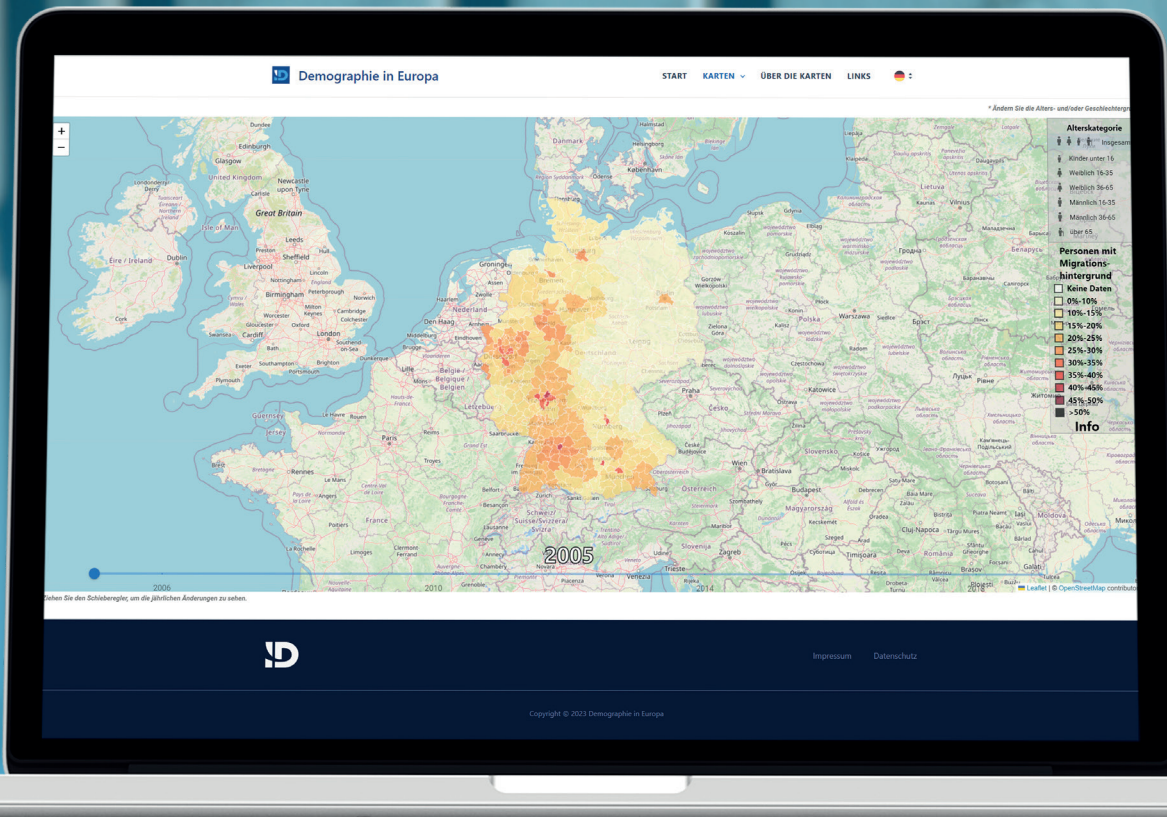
Demographie in Europa

START KARTEN ÜBER DIE KARTEN LINKS

* Ändern Sie die Alters- und/oder Geschlechtergr

+
−

Alterskategorie
Insgesam
Kinder unter 16
Weiblich 16-35
Weiblich 36-65
Männlich 16-35
Männlich 36-65
über 65

Personen mit Migrationshintergrund
Keine Daten
0%-10%
10%-15%
15%-20%
20%-25%
25%-30%
30%-35%
35%-40%
40%-45%
45%-50%
>50%
Info

Dundee
Edinburgh
Glasgow
United Kingdom
Newcastle upon Tyne
Great Britain
Isle of Man
Leeds
Éire / Ireland
Dublin
Liverpool
Sheffield
Hull
Lincoln
Nottingham
Birmingham
Peterborough
Norwich
Cork
Cambridge
Gloucester
Oxford
London
Colchester
Cardiff
Bath
Exeter
Southampton
Brighton
Portsmouth
Plymouth
Dunkerque
Lille
Guernsey
Jersey
Le Havre
Rouen
Paris
Rennes
Le Mans
Angers
Tours
Troyes
France
La Rochelle
Clermont-Ferrand
Limoges
Lyon
Dijon
Besançon
Belfort
Annecy
Genève
Chambéry
Grenoble
Den Haag
Nederland
Amsterdam
Haarlem
Groningen
Zwolle
Arnhem
Eindhoven
Middelburg
Bruxelles
Belgique / België
Luxembourg
Strasbourg
Mulhouse
Zürich
Schweiz/Suisse/Svizzera
Bern
Lausanne
Danmark
København
Helsingborg
Odense
Malmö
Bremen
Deutschland
Leipzig
Nürnberg
Hamburg
Praha
Česko
Wien
Bratislava
Österreich
Slovensko
Budapest
Magyarország
Polska
Warszawa
Katowice
Kraków
Lietuva
Vilnius
Kaliningrad
Gdynia
Szczecin
Poznań
Zielona Góra
Wrocław
Łódź
Lublin
Rzeszów
Беларусь
Гродна
Брэст
Луцьк
Рівне
Житомир
Ужгород
Kosice
Miskolc
Debrecen
Cluj-Napoca
Oradea
Timişoara
România
Brașov
Piatra Neamț
Moldova
Kecskemét
Szeged
Zagreb
Slovenija
Ljubljana
Trieste
Venezia
Milano
Novara
Piacenza
Suboti
Deva
Galați
Bacău
Iași
Chișinău

2005

2006
2010
2014
2018

Leaflet | © OpenStreetMap contributo

Ziehen Sie den Schieberegler, um die jährlichen Änderungen zu sehen.

Impressum Datenschutz

Copyright © 2023 Demographie in Europa